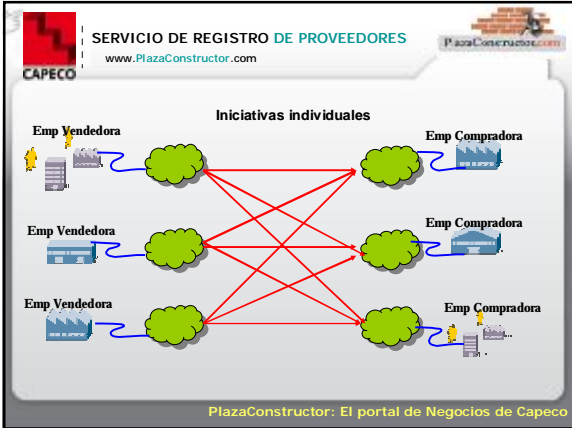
CAPECO

SERVICIO DE REGISTRO DE PROVEEDORES

www.PlazaConstructor.com

PlazaConstructor.com

Iniciativas individuales

Emp Vendedora

Emp Vendedora

Emp Vendedora

Emp Compradora

Emp Compradora

Emp Compradora

PlazaConstructor: El portal de Negocios de Capeco